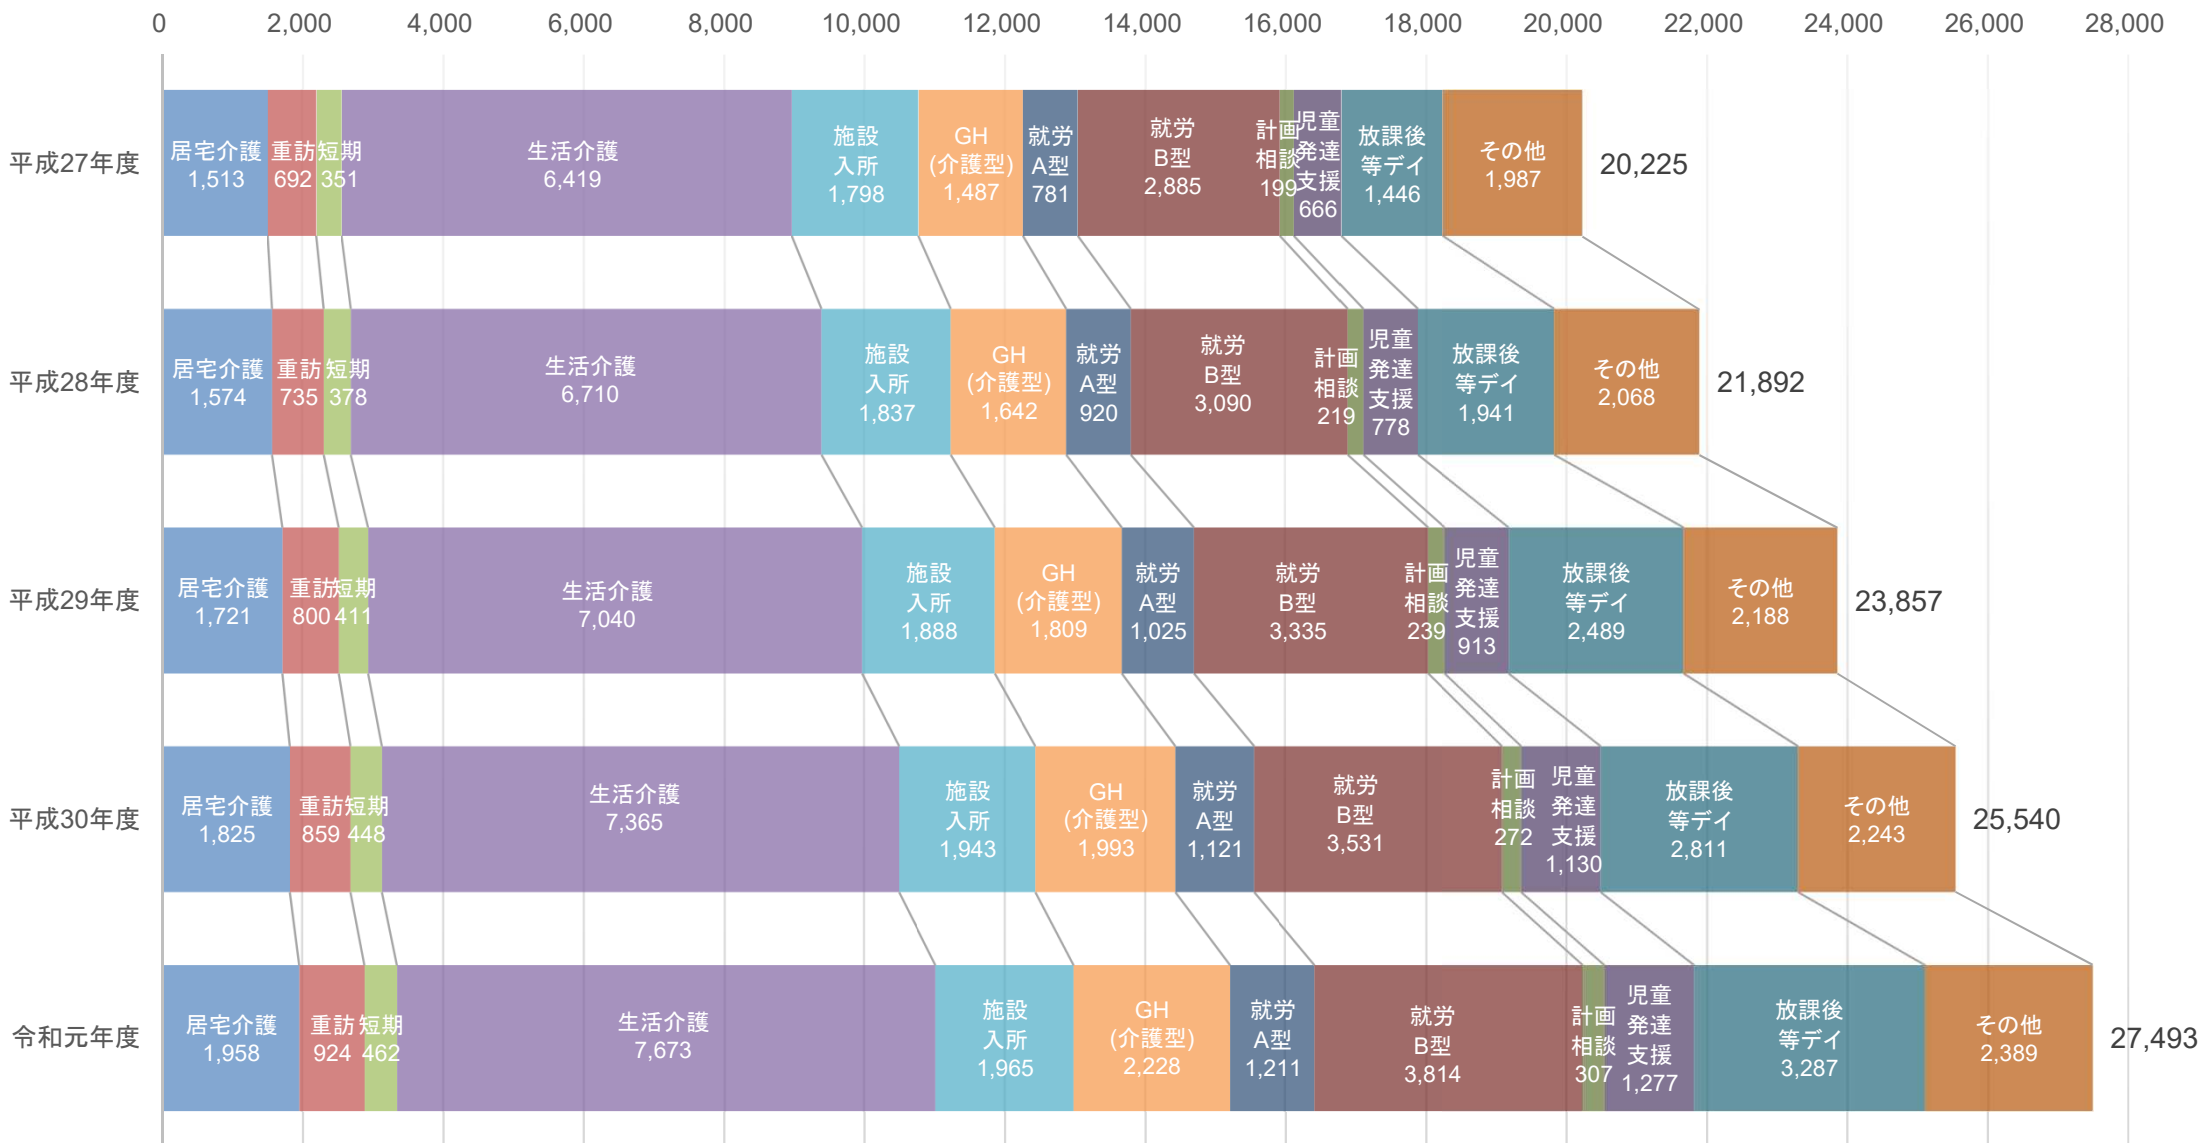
0 2,000 4,000 6,000 8,000 10,000 12,000 14,000 16,000 18,000 20,000 22,000 24,000 26,000 28,000

平成27年度 居宅介護 1,513 重訪 692 短期 351 生活介護 6,419 施設入所 1,798 GH(介護型) 1,487 就労A型 781 就労B型 2,885 計画相談 199 児童発達支援 666 放課後等デイ 1,446 その他 1,987 20,225

平成28年度 居宅介護 1,574 重訪 735 短期 378 生活介護 6,710 施設入所 1,837 GH(介護型) 1,642 就労A型 920 就労B型 3,090 計画相談 219 児童発達支援 778 放課後等デイ 1,941 その他 2,068 21,892

平成29年度 居宅介護 1,721 重訪 800 短期 411 生活介護 7,040 施設入所 1,888 GH(介護型) 1,809 就労A型 1,025 就労B型 3,335 計画相談 239 児童発達支援 913 放課後等デイ 2,489 その他 2,188 23,857

平成30年度 居宅介護 1,825 重訪 859 短期 448 生活介護 7,365 施設入所 1,943 GH(介護型) 1,993 就労A型 1,121 就労B型 3,531 計画相談 272 児童発達支援 1,130 放課後等デイ 2,811 その他 2,243 25,540

令和元年度 居宅介護 1,958 重訪 924 短期 462 生活介護 7,673 施設入所 1,965 GH(介護型) 2,228 就労A型 1,211 就労B型 3,814 計画相談 307 児童発達支援 1,277 放課後等デイ 3,287 その他 2,389 27,493